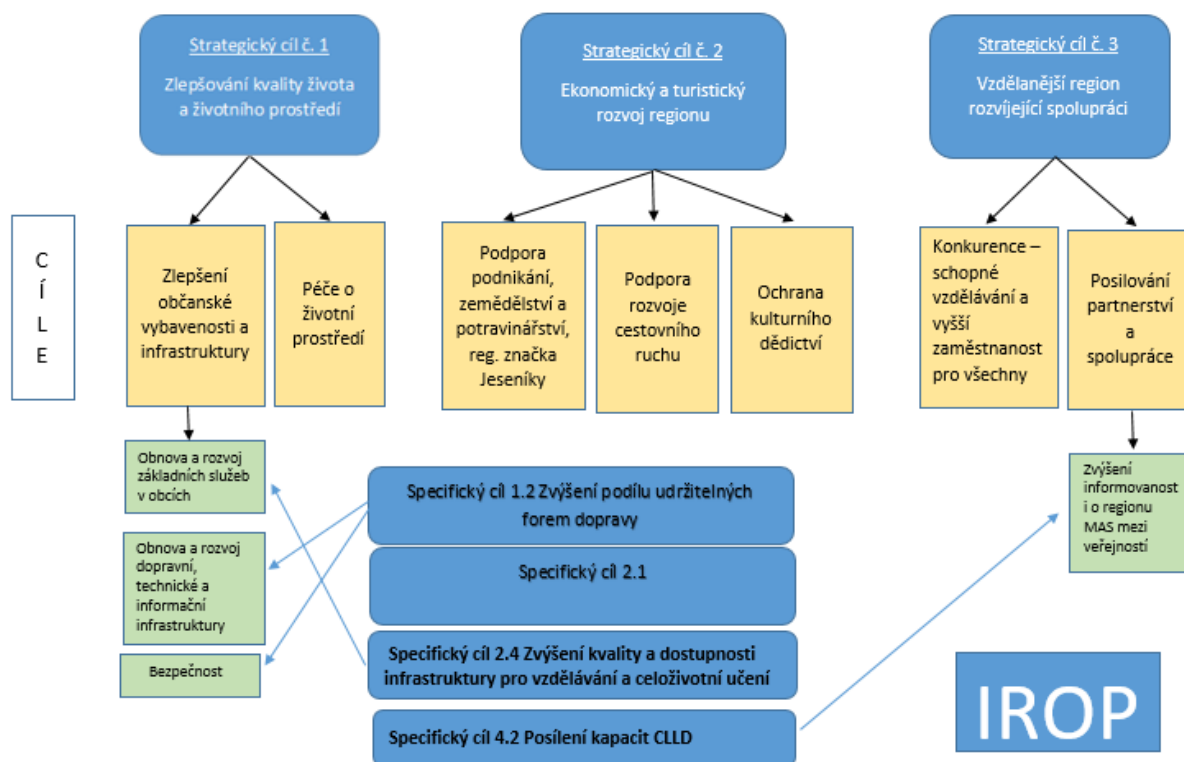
Strategický cíl č. 1
Zlepšování kvality života a životního prostředí

Strategický cíl č. 2
Ekonomický a turistický rozvoj regionu

Strategický cíl č. 3
Vzdělanější region rozvíjející spolupráci

C
Í
L
E

Zlepšení občanské vybavenosti a infrastruktury

Péče o životní prostředí

Podpora podnikání, zemědělství a potravinářství, reg. značka Jeseníky

Podpora rozvoje cestovního ruchu

Ochrana kulturního dědictví

Konkurence – schopné vzdělávání a vyšší zaměstnanost pro všechny

Posilování partnerství a spolupráce

Obnova a rozvoj základních služeb v obcích

Obnova a rozvoj dopravní, technické a informační infrastruktury

Bezpečnost

Specifický cíl 1.2 Zvýšení podílu udržitelných forem dopravy

Specifický cíl 2.1

Specifický cíl 2.4 Zvýšení kvality a dostupnosti infrastruktury pro vzdělávání a celoživotní učení

Specifický cíl 4.2 Posílení kapacit CLLD

Zvýšení informovanost i o regionu MAS mezi veřejností

IROP